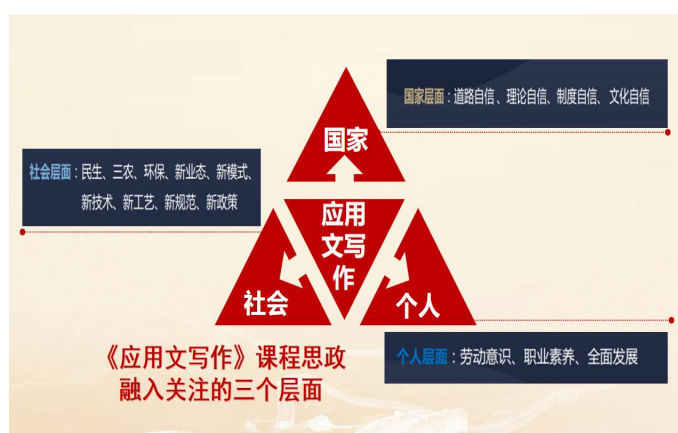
国家层面：道路自信、理论自信、制度自信、文化自信

社会层面：民生、三农、环保、新业态、新模式、新技术、新工艺、新规范、新政策

国家

应用文写作

社会

个人

《应用文写作》课程思政融入关注的三个层面

个人层面：劳动意识、职业素养、全面发展